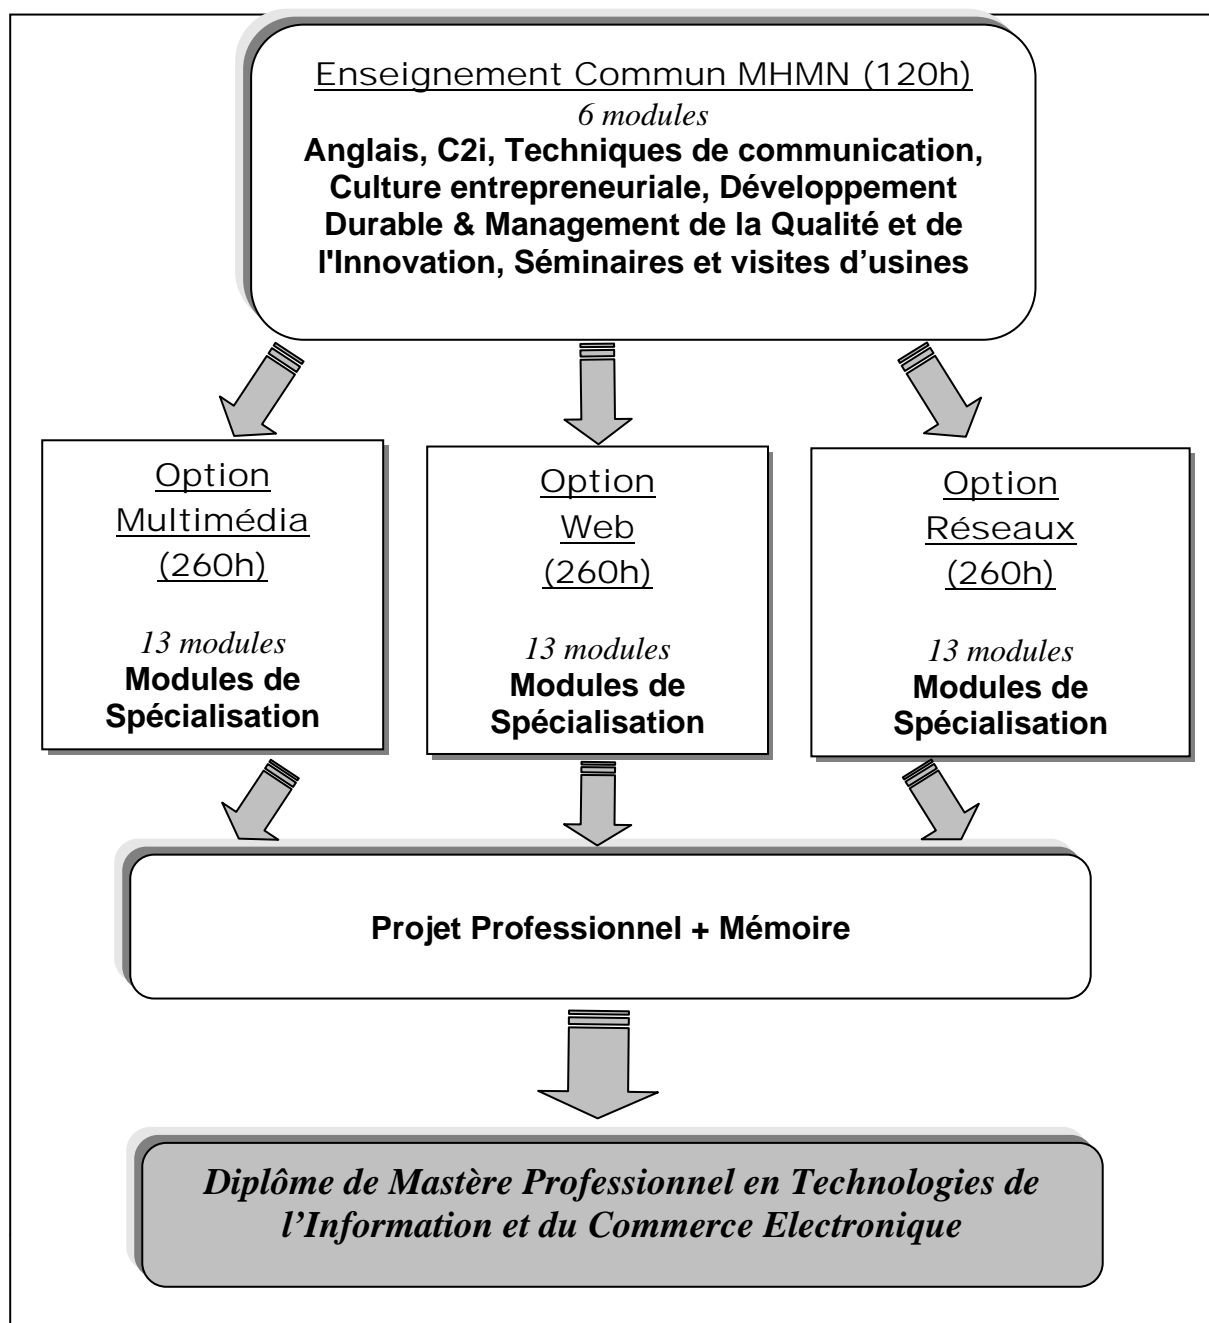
Enseignement Commun MHMN (120h)
6 modules
Anglais, C2i, Techniques de communication, Culture entrepreneuriale, Développement Durable & Management de la Qualité et de l'Innovation, Séminaires et visites d’usines

Option Multimédia (260h)
13 modules
Modules de Spécialisation

Option Web (260h)
13 modules
Modules de Spécialisation

Option Réseaux (260h)
13 modules
Modules de Spécialisation

Projet Professionnel + Mémoire

Diplôme de Mastère Professionnel en Technologies de l’Information et du Commerce Electronique